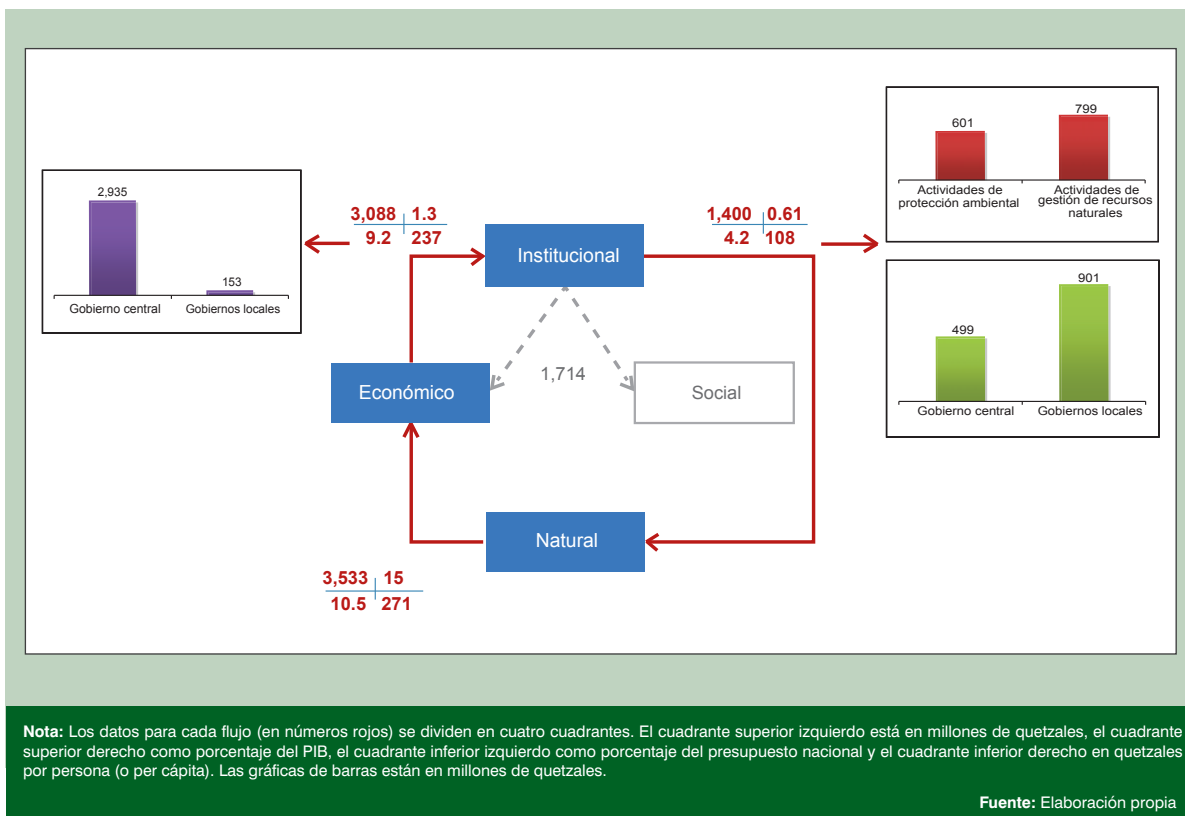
2,935

153

Gobierno central | Gobiernos locales

3,088 | 1.3
9.2 | 237

Institucional

1,400 | 0.61
4.2 | 108

601

799

Actividades de protección ambiental | Actividades de gestión de recursos naturales

499

901

Gobierno central | Gobiernos locales

Económico

1,714

Social

Natural

3,533 | 15
10.5 | 271

**Nota:** Los datos para cada flujo (en números rojos) se dividen en cuatro cuadrantes. El cuadrante superior izquierdo está en millones de quetzales, el cuadrante superior derecho como porcentaje del PIB, el cuadrante inferior izquierdo como porcentaje del presupuesto nacional y el cuadrante inferior derecho en quetzales por persona (o per cápita). Las gráficas de barras están en millones de quetzales.

**Fuente:** Elaboración propia